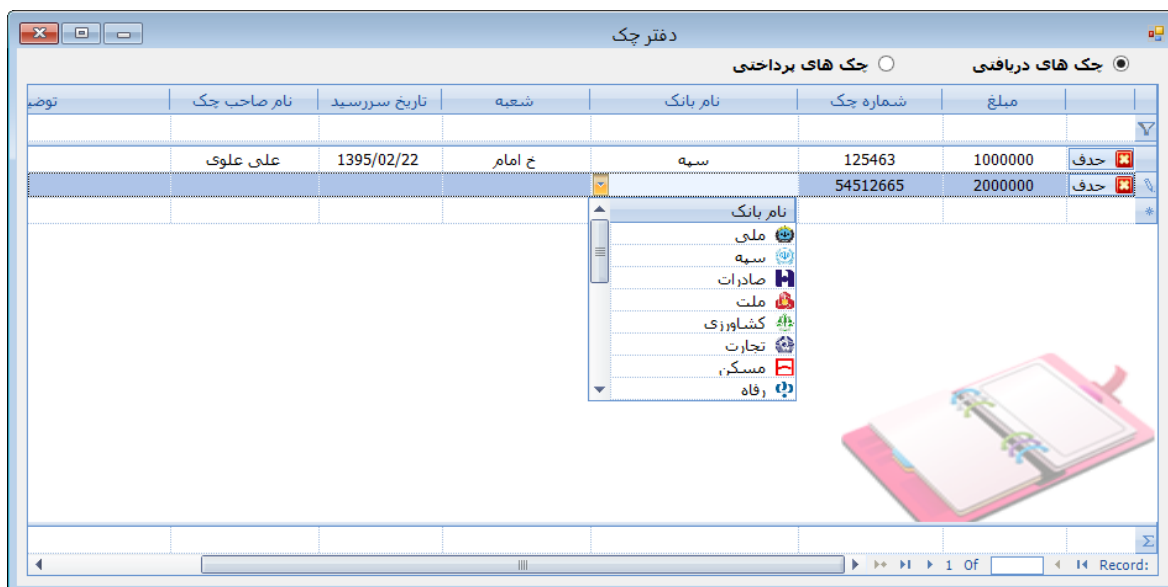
دفتر چک

چک های دریافتی
چک های پرداختی

| | مبلغ | شماره چک | نام بانک | شعبه | تاریخ سررسید | نام صاحب چک | توضی |
|---|---|---|---|---|---|---|---|
| حذف | 1000000 | 125463 | سپه | خ امام | 1395/02/22 | علی علوی | |
| حذف | 2000000 | 54512665 | | | | | |

نام بانک
ملی
سپه
صادرات
ملت
کشاورزی
تجارت
مسکن
رفاه

Record: 1 Of